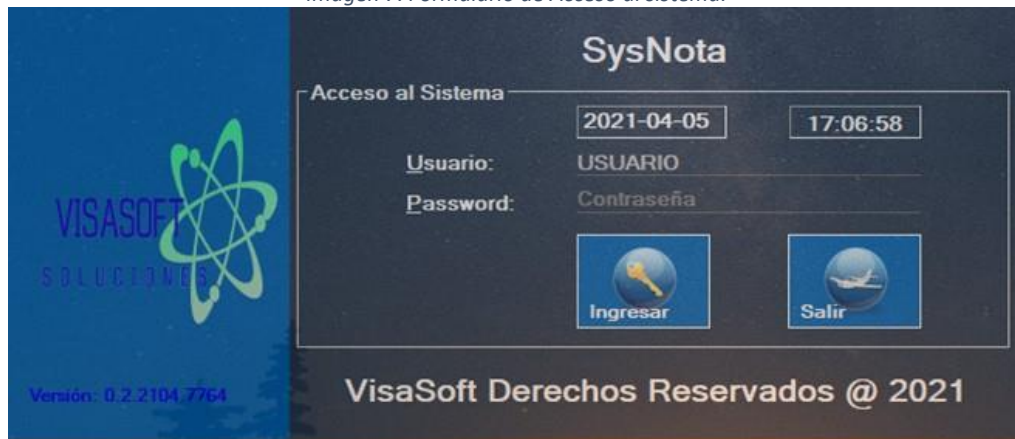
Imagen 1: Formulario de Acceso al sistema.

VISASOFT
SOLUCIONES

Versión: 0.2.2104.7764

SysNota

Acceso al Sistema

2021-04-05

17:06:58

Usuario: USUARIO

Password: Contraseña

Ingresar

Salir

VisaSoft Derechos Reservados @ 2021